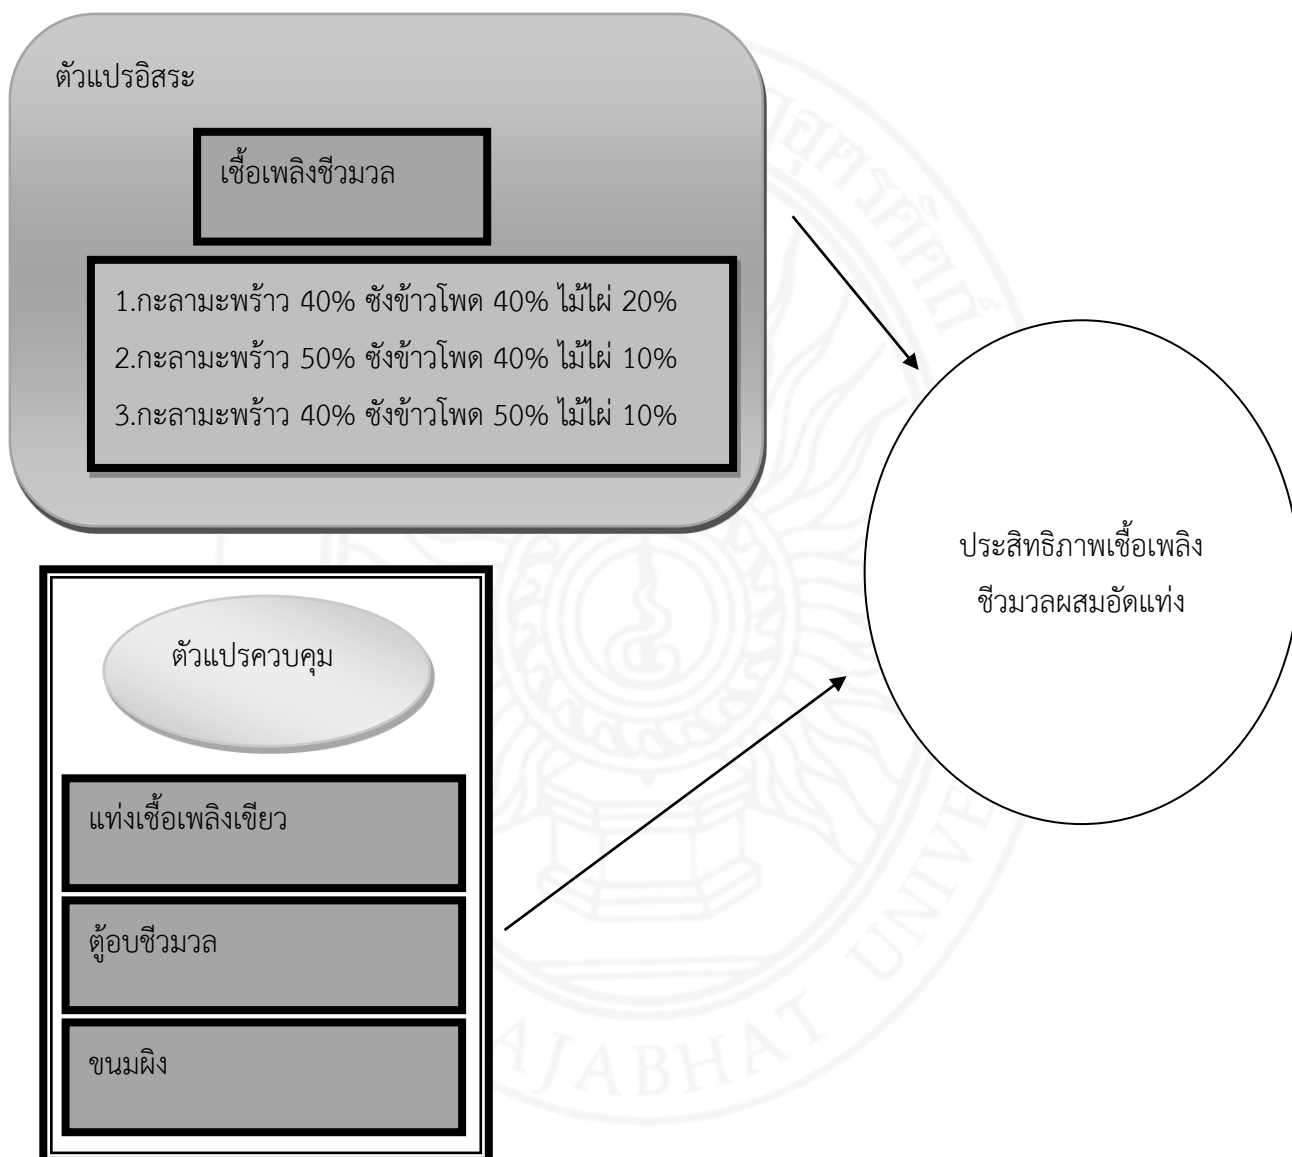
ตัวแปรอิสระ

เชื้อเพลิงชีวมวล

1.กะลามะพร้าว 40% ซังข้าวโพด 40% ไม้ไผ่ 20%
2.กะลามะพร้าว 50% ซังข้าวโพด 40% ไม้ไผ่ 10%
3.กะลามะพร้าว 40% ซังข้าวโพด 50% ไม้ไผ่ 10%

ประสิทธิภาพเชื้อเพลิงชีวมวลผสมอัดแท่ง

ตัวแปรควบคุม

แท่งเชื้อเพลิงเขียว

ตู้อบชีวมวล

ขนมผิง

RAJABHAT UNIVERSITY